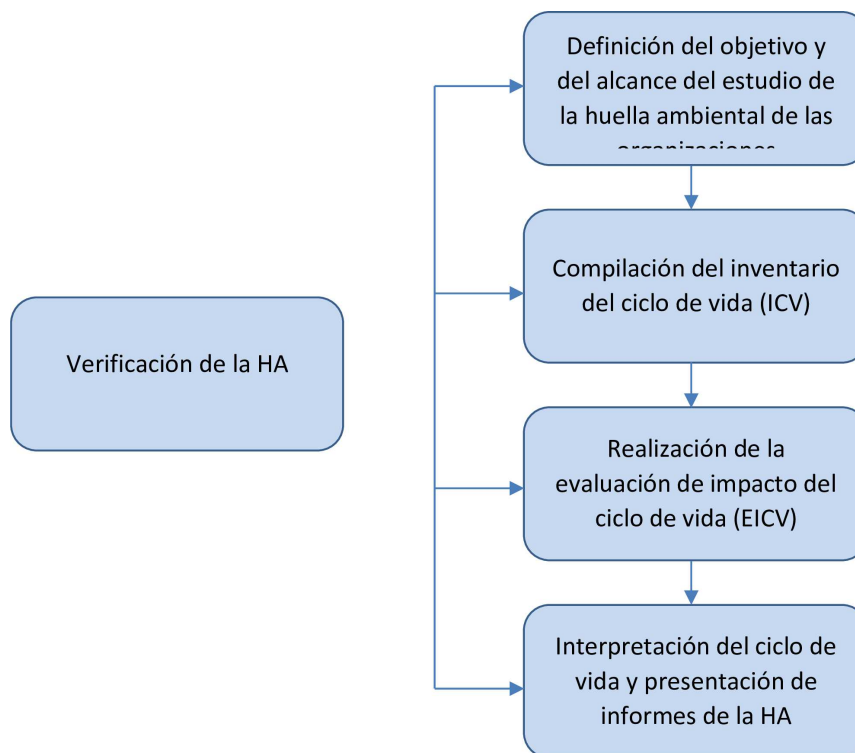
Verificación de la HA

Definición del objetivo y del alcance del estudio de la huella ambiental de las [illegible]

Compilación del inventario del ciclo de vida (ICV)

Realización de la evaluación de impacto del ciclo de vida (EICV)

Interpretación del ciclo de vida y presentación de informes de la HA